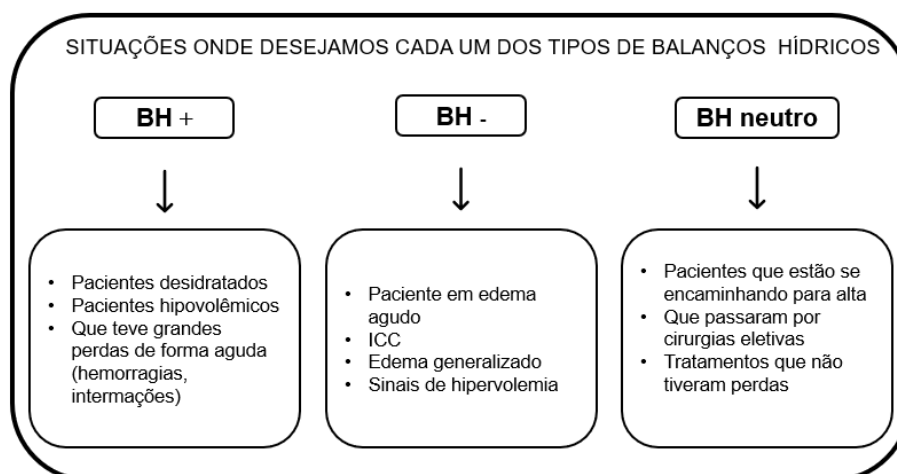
SITUAÇÕES ONDE DESEJAMOS CADA UM DOS TIPOS DE BALANÇOS HÍDRICOS

BH +

BH -

BH neutro

↓

↓

↓

- Pacientes desidratados
- Pacientes hipovolêmicos
- Que teve grandes perdas de forma aguda (hemorragias, intermações)

- Paciente em edema agudo
- ICC
- Edema generalizado
- Sinais de hipervolemia

- Pacientes que estão se encaminhando para alta
- Que passaram por cirurgias eletivas
- Tratamentos que não tiveram perdas